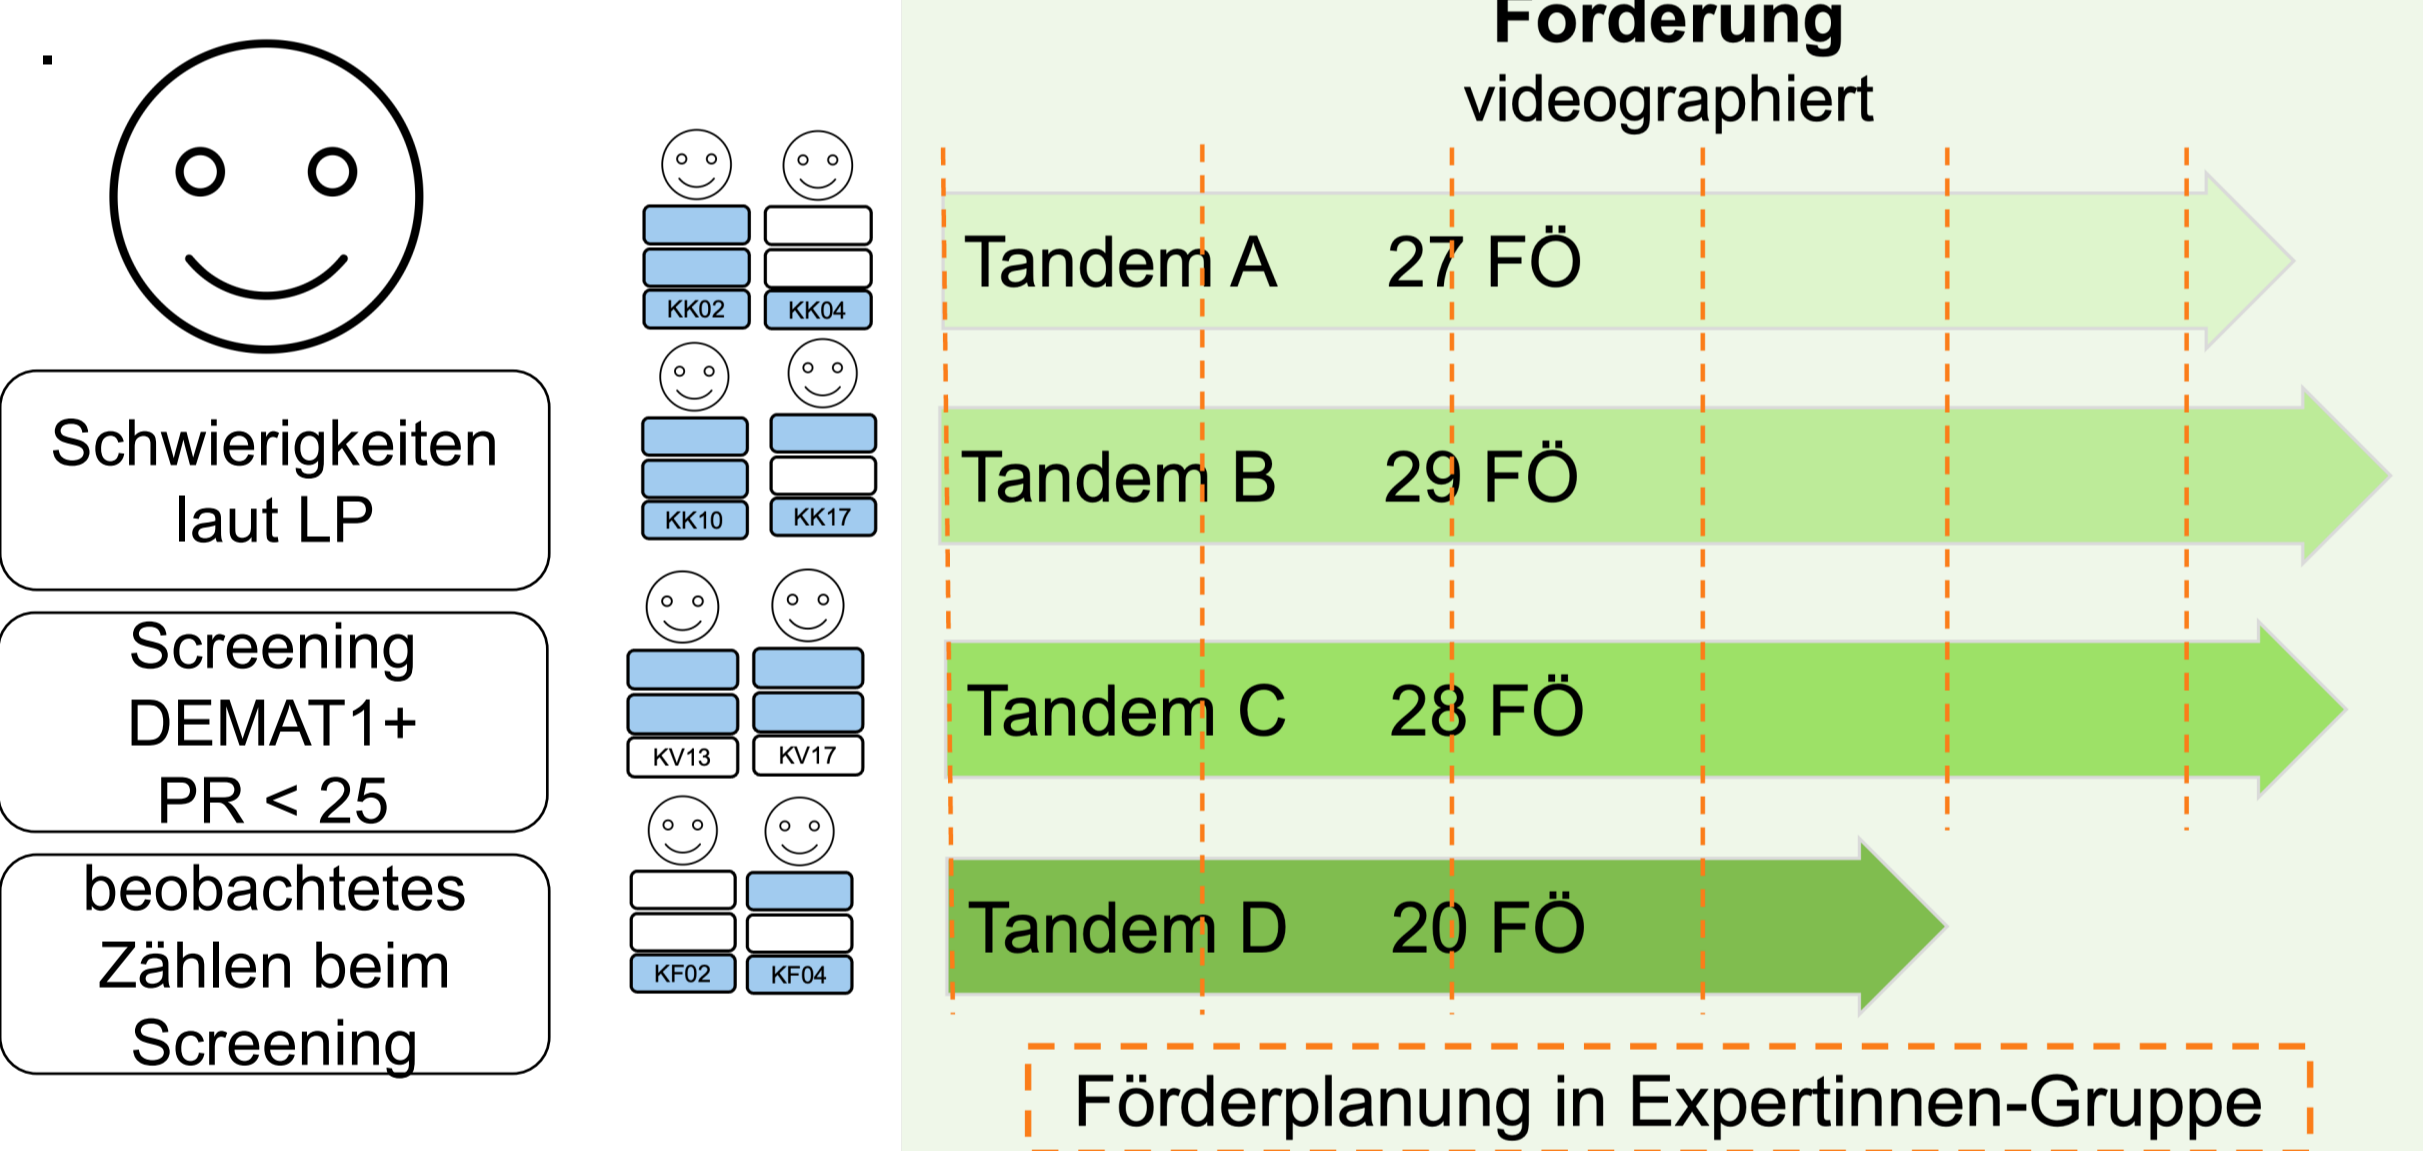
Schwierigkeiten laut LP

Screening DEMAT1+ PR < 25

beobachtetes Zählen beim Screening

KK02
KK04
KK10
KK17
KV13
KV17
KF02
KF04

Förderung
videographiert

Tandem A 27 FÖ

Tandem B 29 FÖ

Tandem C 28 FÖ

Tandem D 20 FÖ

Förderplanung in Expertinnen-Gruppe